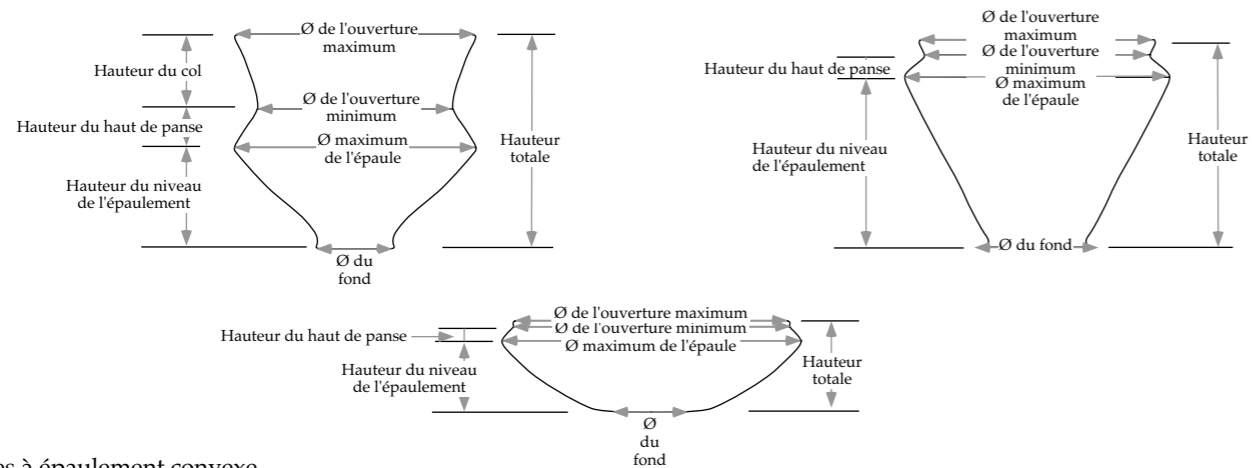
Hauteur du col

Ø de l'ouverture maximum

Ø de l'ouverture minimum

Hauteur du haut de panse

Ø maximum de l'épaule

Hauteur totale

Hauteur du niveau de l'épaulement

Ø du fond

Ø de l'ouverture maximum

Ø de l'ouverture minimum

Hauteur du haut de panse

Ø maximum de l'épaule

Hauteur du niveau de l'épaulement

Hauteur totale

Ø du fond

Ø de l'ouverture maximum

Ø de l'ouverture minimum

Hauteur du haut de panse

Ø maximum de l'épaule

Hauteur du niveau de l'épaulement

Hauteur totale

Ø du fond

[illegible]s à épaulement convexe